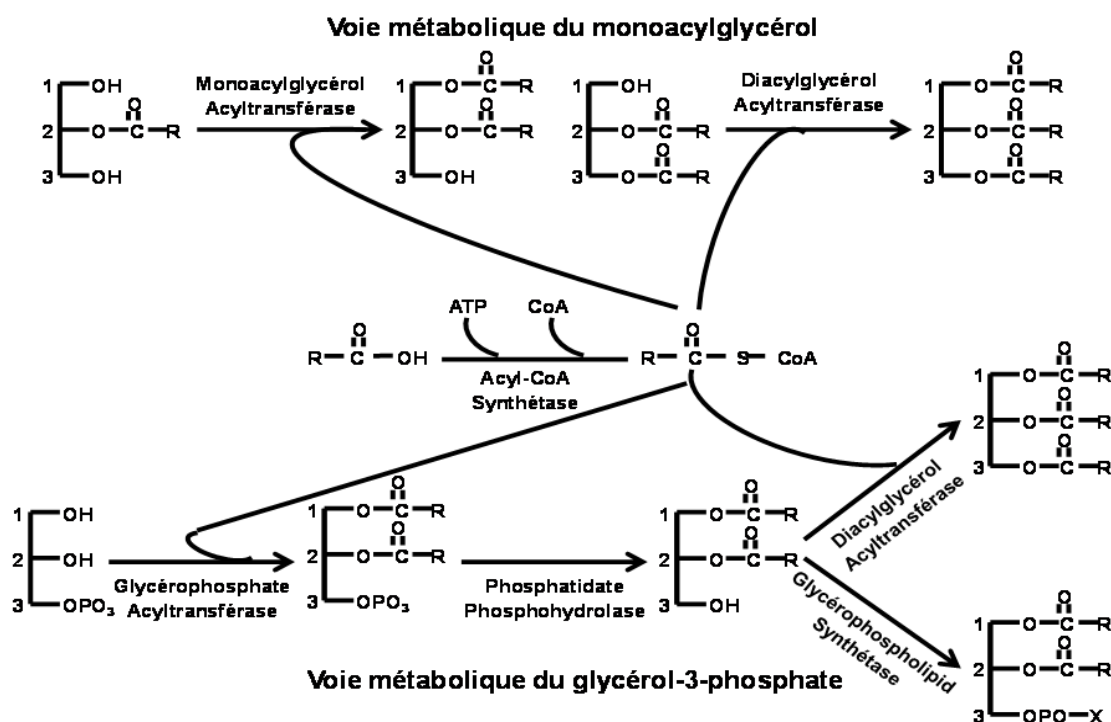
Voie métabolique du monoacylglycérol

1 OH
2 O C R
3 OH

Monoacylglycérol Acyltransférase

1 O C R
2 O C R
3 OH

1 OH
2 O C R
3 O C R

Diacylglycérol Acyltransférase

1 O C R
2 O C R
3 O C R

ATP CoA

R C OH

Acyl-CoA Synthétase

R C S CoA

1 OH
2 OH
3 OPO$_3$

Glycérophosphate Acyltransférase

1 O C R
2 O C R
3 OPO$_3$

Phosphatidate Phosphohydrolase

1 O C R
2 O C R
3 OH

Diacylglycérol Acyltransférase

1 O C R
2 O C R
3 O C R

Glycérophospholipid Synthétase

1 O C R
2 O C R
3 OPO X

Voie métabolique du glycérol-3-phosphate